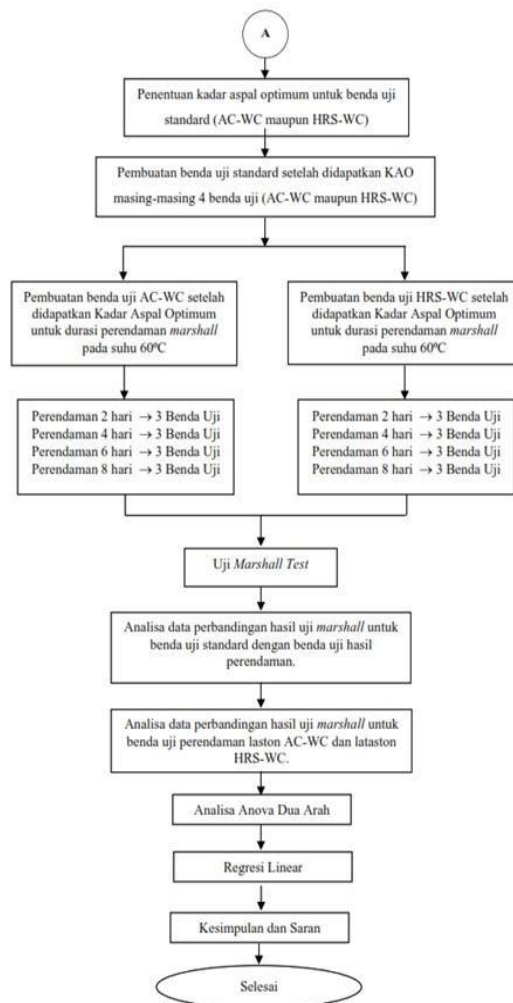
A

Penentuan kadar aspal optimum untuk benda uji standard (AC-WC maupun HRS-WC)

Pembuatan benda uji standard setelah didapatkan KAO masing-masing 4 benda uji (AC-WC maupun HRS-WC)

Pembuatan benda uji AC-WC setelah didapatkan Kadar Aspal Optimum untuk durasi perendaman *marshall* pada suhu 60ºC

Pembuatan benda uji HRS-WC setelah didapatkan Kadar Aspal Optimum untuk durasi perendaman *marshall* pada suhu 60ºC

Perendaman 2 hari $\rightarrow$ 3 Benda Uji
Perendaman 4 hari $\rightarrow$ 3 Benda Uji
Perendaman 6 hari $\rightarrow$ 3 Benda Uji
Perendaman 8 hari $\rightarrow$ 3 Benda Uji

Perendaman 2 hari $\rightarrow$ 3 Benda Uji
Perendaman 4 hari $\rightarrow$ 3 Benda Uji
Perendaman 6 hari $\rightarrow$ 3 Benda Uji
Perendaman 8 hari $\rightarrow$ 3 Benda Uji

Uji *Marshall Test*

Analisa data perbandingan hasil uji *marshall* untuk benda uji standard dengan benda uji hasil perendaman.

Analisa data perbandingan hasil uji *marshall* untuk benda uji perendaman laston AC-WC dan latasion HRS-WC.

Analisa Anova Dua Arah

Regresi Linear

Kesimpulan dan Saran

Selesai